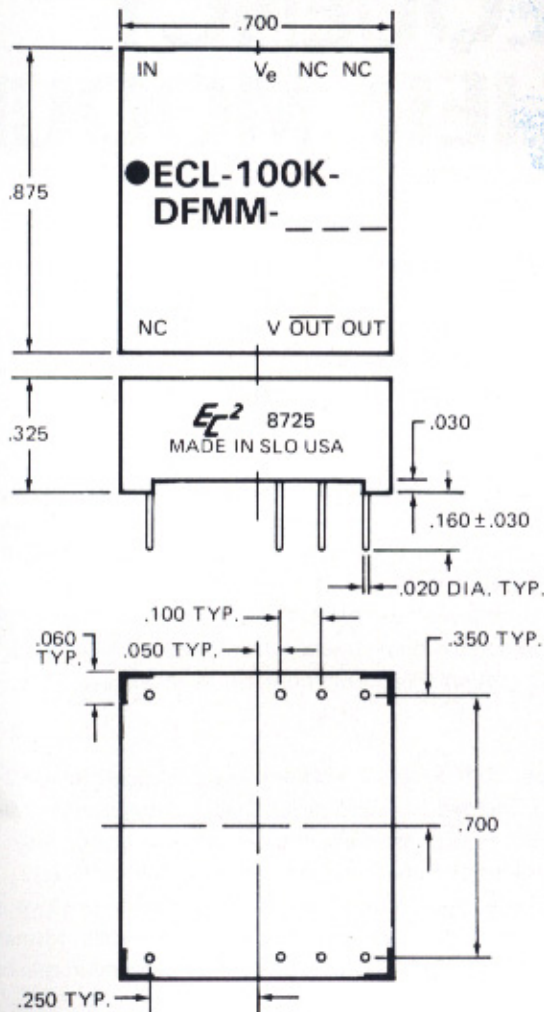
.700

IN $V_e$ NC NC

.875

●ECL-100K-DFMM-_ _ _

NC V $\overline{OUT}$ OUT

.325

$EC^2$ 8725
MADE IN SLO USA

.030

.160 ± .030

.020 DIA. TYP.

.100 TYP.

.060 TYP.

.050 TYP.

.350 TYP.

.700

.250 TYP.